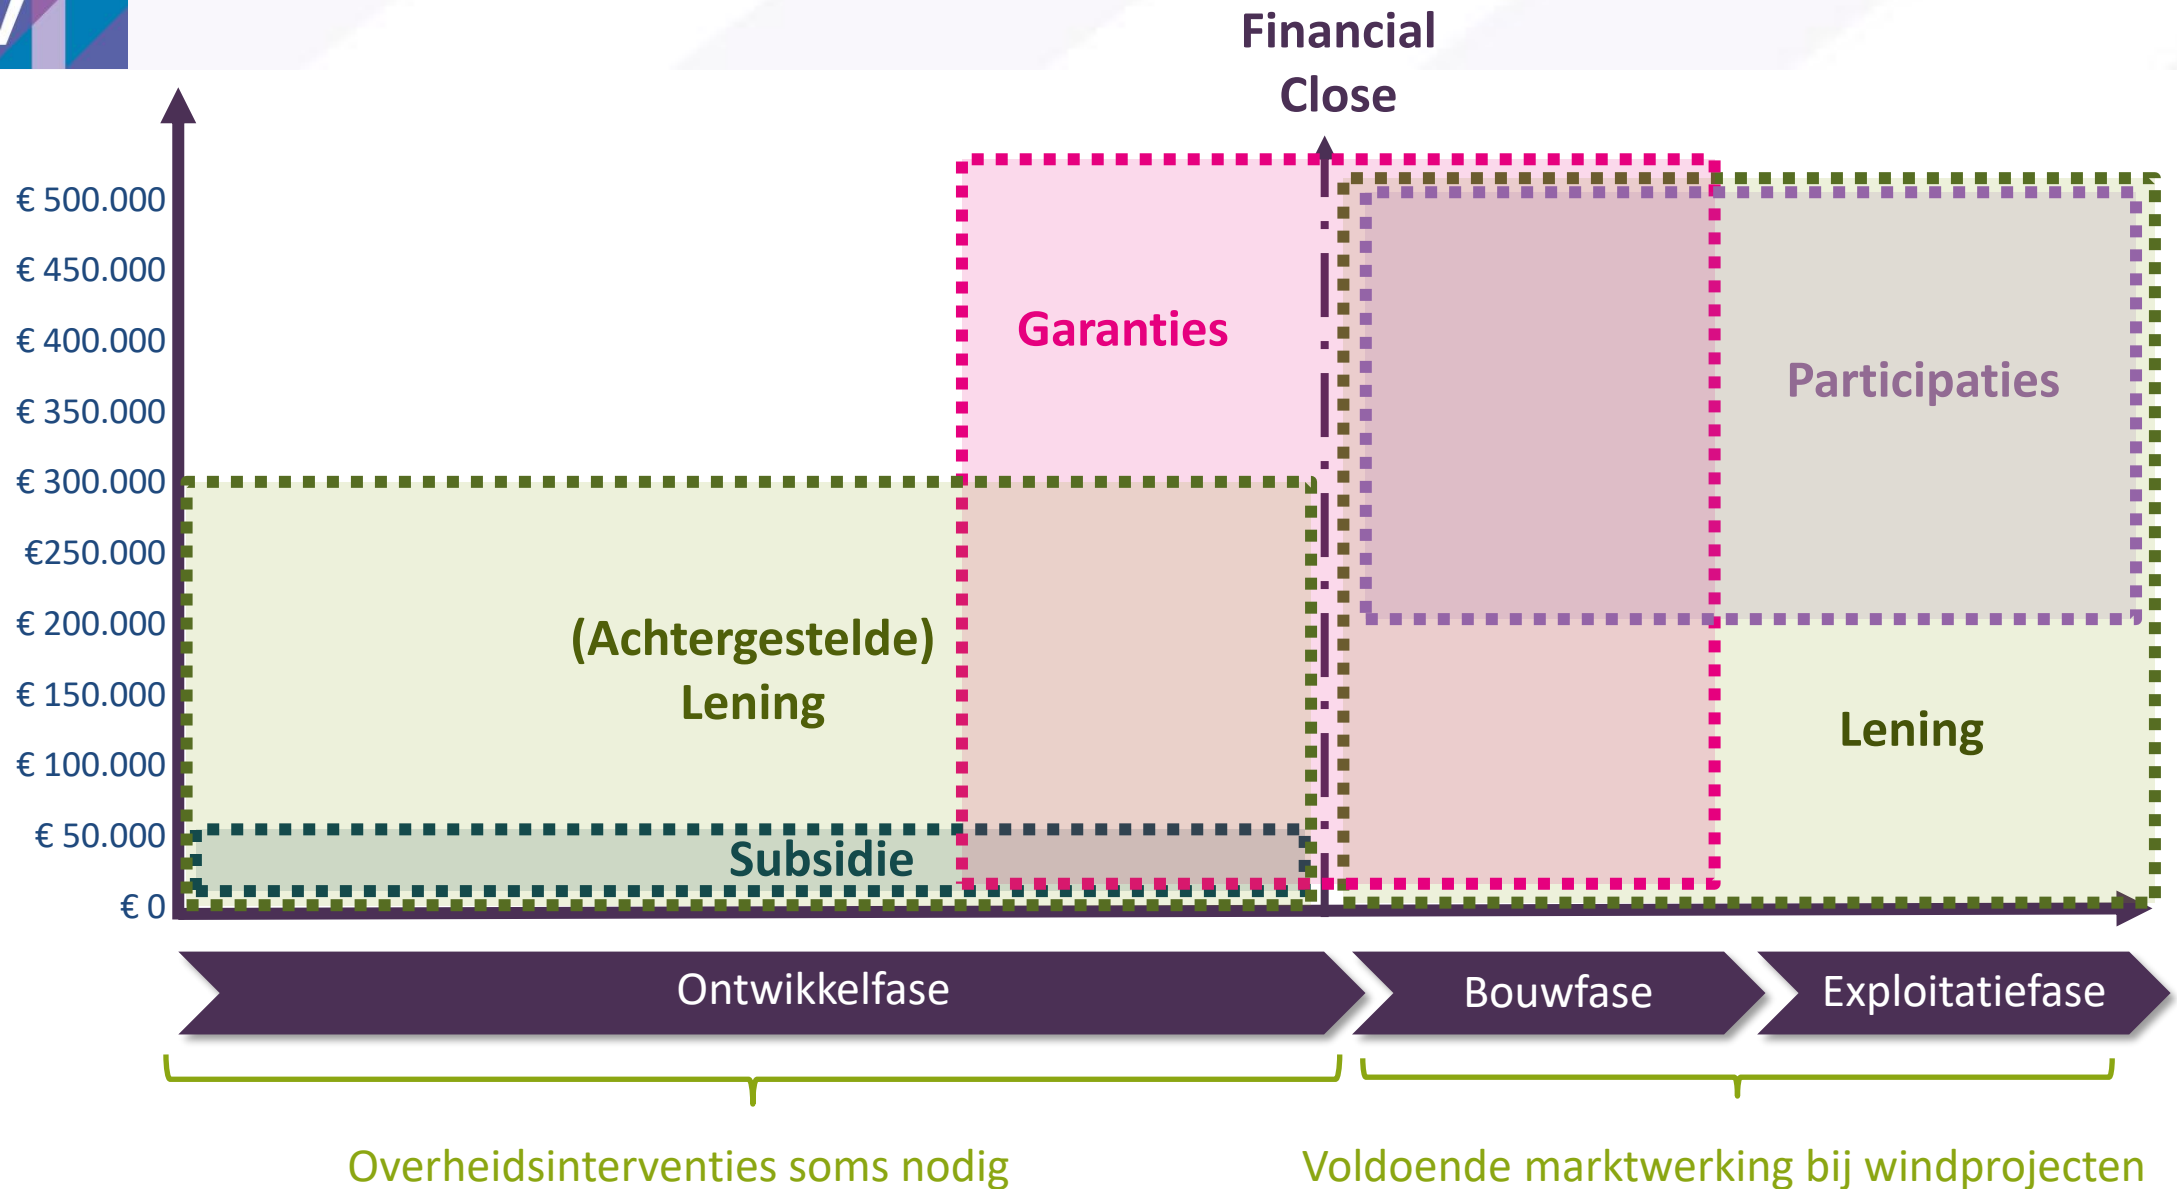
Financial Close

€ 500.000
€ 450.000
€ 400.000
€ 350.000
€ 300.000
€250.000
€ 200.000
€ 150.000
€ 100.000
€ 50.000
€ 0

Garanties

Participaties

(Achtergestelde) Lening

Lening

Subsidie

Ontwikkelfase

Bouwfase

Exploitatiefase

Overheidsinterventies soms nodig

Voldoende marktwerking bij windprojecten